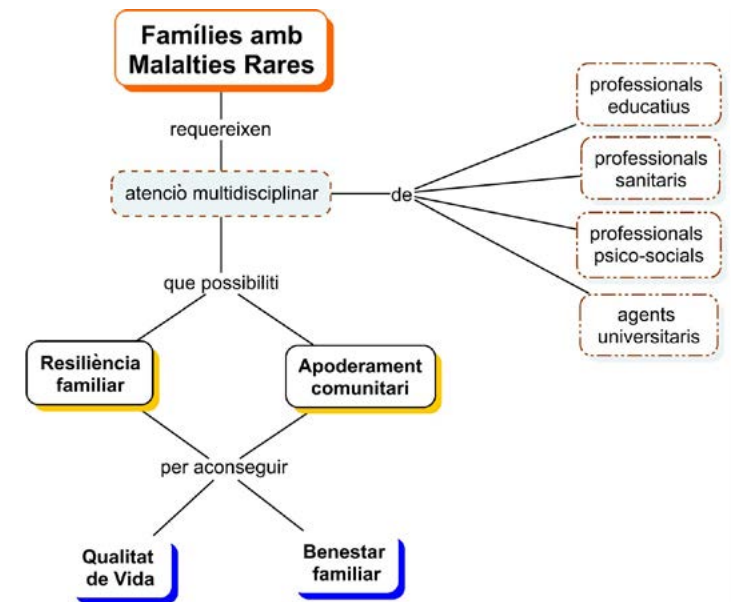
Famílies amb Malalties Rares

requereixen

atenciò multidisciplinar

de

professionals educatius

professionals sanitaris

professionals psico-socials

agents universitaris

que possibiliti

Resiliència familiar

Apoderament comunitari

per aconseguir

Qualitat de Vida

Benestar familiar